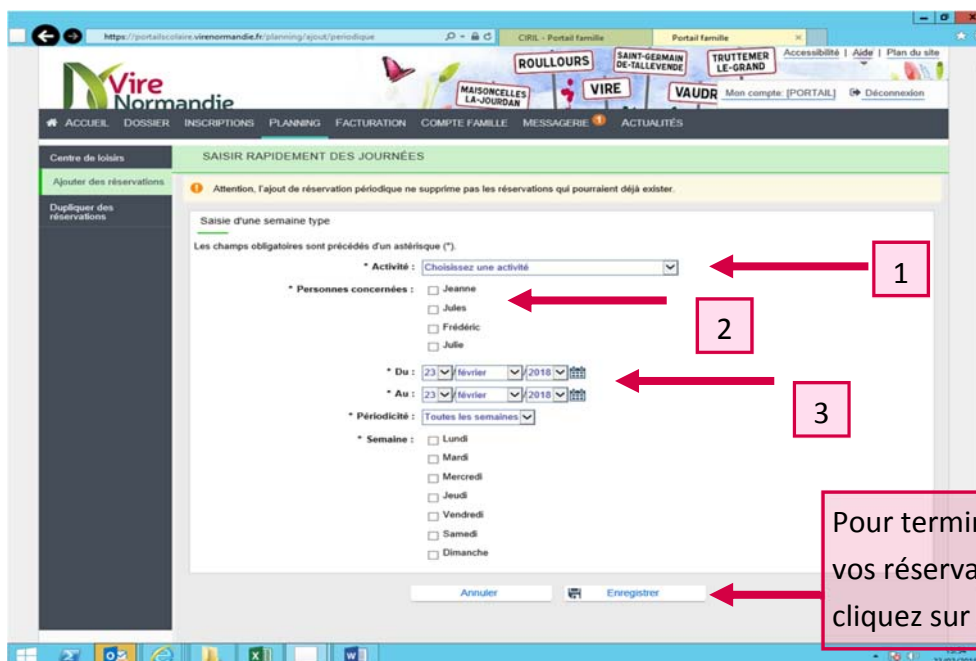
https://portailscolaire.virenormandie.fr/planning/ajout/periodique

CIRL - Portail famille

Portail famille

Vire Normandie

ROULLOURS

SAINT-GERMAIN DE-TALLEVENDE

TRUTTEMER LE-GRAND

MAISONCELLES LA-JOURDAN

VIRE

VAUDR

Accessibilité | Aide | Plan du site

Mon compte: [PORTAIL]

Déconnexion

ACCUEIL DOSSIER INSCRIPTIONS PLANNING FACTURATION COMPTE FAMILLE MESSAGERIE 1 ACTUALITÉS

Centre de loisirs

Ajouter des réservations

Dupliquer des réservations

SAISIR RAPIDEMENT DES JOURNÉES

Attention, l'ajout de réservation périodique ne supprime pas les réservations qui pourraient déjà exister.

Saisie d'une semaine type

Les champs obligatoires sont précédés d'un astérisque (*).

* Activité : Choisissez une activité

* Personnes concernées : Jeanne Jules Frédéric Julie

* Du : 23 février 2018

* Au : 23 février 2018

* Périodicité : Toutes les semaines

* Semaine : Lundi Mardi Mercredi Jeudi Vendredi Samedi Dimanche

Annuler

Enregistrer

1

2

3

Pour termi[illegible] vos réserva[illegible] cliquez sur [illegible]